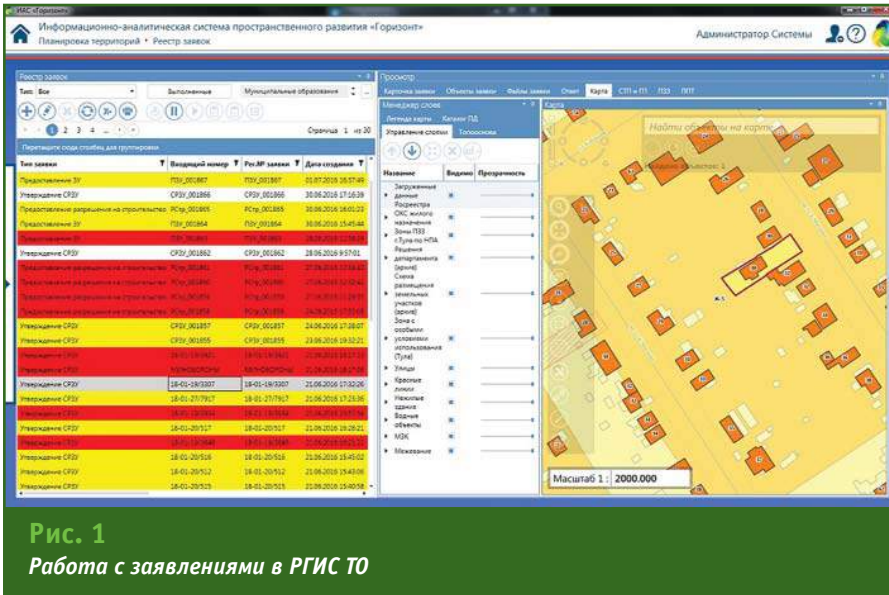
ИАС «Горизонт»

Информационно-аналитическая система пространственного развития «Горизонт»

Планировка территорий • Реестр заявок

Администратор Системы

Реестр заявок

Тип: Все

Выполненные

Муниципальные образования

1 2 3 4

Страница 1 из 30

Перетащите сюда столбец для группировки

| Тип заявки | Входящий номер | Рег.№ заявки | Дата создания |
|---|---|---|---|
| Предоставление ЗУ | ПЗУ_001867 | ПЗУ_001867 | 01.07.2016 16:57:49 |
| Утверждение СРЗУ | СРЗУ_001866 | СРЗУ_001866 | 30.06.2016 17:16:39 |
| Предоставление разрешения на строительство | РСтр_001865 | РСтр_001865 | 30.06.2016 16:01:23 |
| Предоставление ЗУ | ПЗУ_001864 | ПЗУ_001864 | 30.06.2016 15:45:44 |
| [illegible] | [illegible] | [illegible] | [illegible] |
| Утверждение СРЗУ | СРЗУ_001862 | СРЗУ_001862 | 28.06.2016 9:57:01 |
| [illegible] | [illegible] | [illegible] | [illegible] |
| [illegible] | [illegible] | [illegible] | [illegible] |
| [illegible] | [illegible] | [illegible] | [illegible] |
| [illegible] | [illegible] | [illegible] | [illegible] |
| Утверждение СРЗУ | СРЗУ_001857 | СРЗУ_001857 | 24.06.2016 17:08:07 |
| Утверждение СРЗУ | СРЗУ_001855 | СРЗУ_001855 | 23.06.2016 19:32:21 |
| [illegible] | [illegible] | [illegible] | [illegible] |
| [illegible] | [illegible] | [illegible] | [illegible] |
| Утверждение СРЗУ | 18-01-19/3307 | 18-01-19/3307 | 21.06.2016 17:32:26 |
| Утверждение СРЗУ | 18-01-27/7917 | 18-01-27/7917 | 21.06.2016 17:23:36 |
| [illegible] | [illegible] | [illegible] | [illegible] |
| Утверждение СРЗУ | 18-01-20/517 | 18-01-20/517 | 21.06.2016 16:26:21 |
| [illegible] | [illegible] | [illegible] | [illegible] |
| Утверждение СРЗУ | 18-01-20/516 | 18-01-20/516 | 21.06.2016 15:45:02 |
| Утверждение СРЗУ | 18-01-20/512 | 18-01-20/512 | 21.06.2016 15:43:06 |
| Утверждение СРЗУ | 18-01-20/515 | 18-01-20/515 | 21.06.2016 15:40:58 |

Просмотр

Карточка заявки Объекты заявки Файлы заявки Отчет Карта СТП и ГП ПЗЗ ППТ

Менеджер слоев

Легенда карты Каталог ПД

Управление слоями Топооснова

| Название | Видимо | Прозрачность |
|---|---|---|
| Загруженные данные | | |
| Росреестр | | |
| ОКС жилого назначения | | |
| Зоны ПЗЗ г.Тула по НПА | | |
| Решения департамента (архив) | | |
| Схема размещения земельных участков (архив) | | |
| Зоны с особыми условиями использования (Тула) | | |
| Улицы | | |
| Красные линии | | |
| Нежилые здания | | |
| Водные объекты | | |
| МЗК | | |
| Межевание | | |

Карта

Найти объекты на карте

Масштаб 1 : 2000.000

Рис. 1

Работа с заявлениями в РГИС ТО